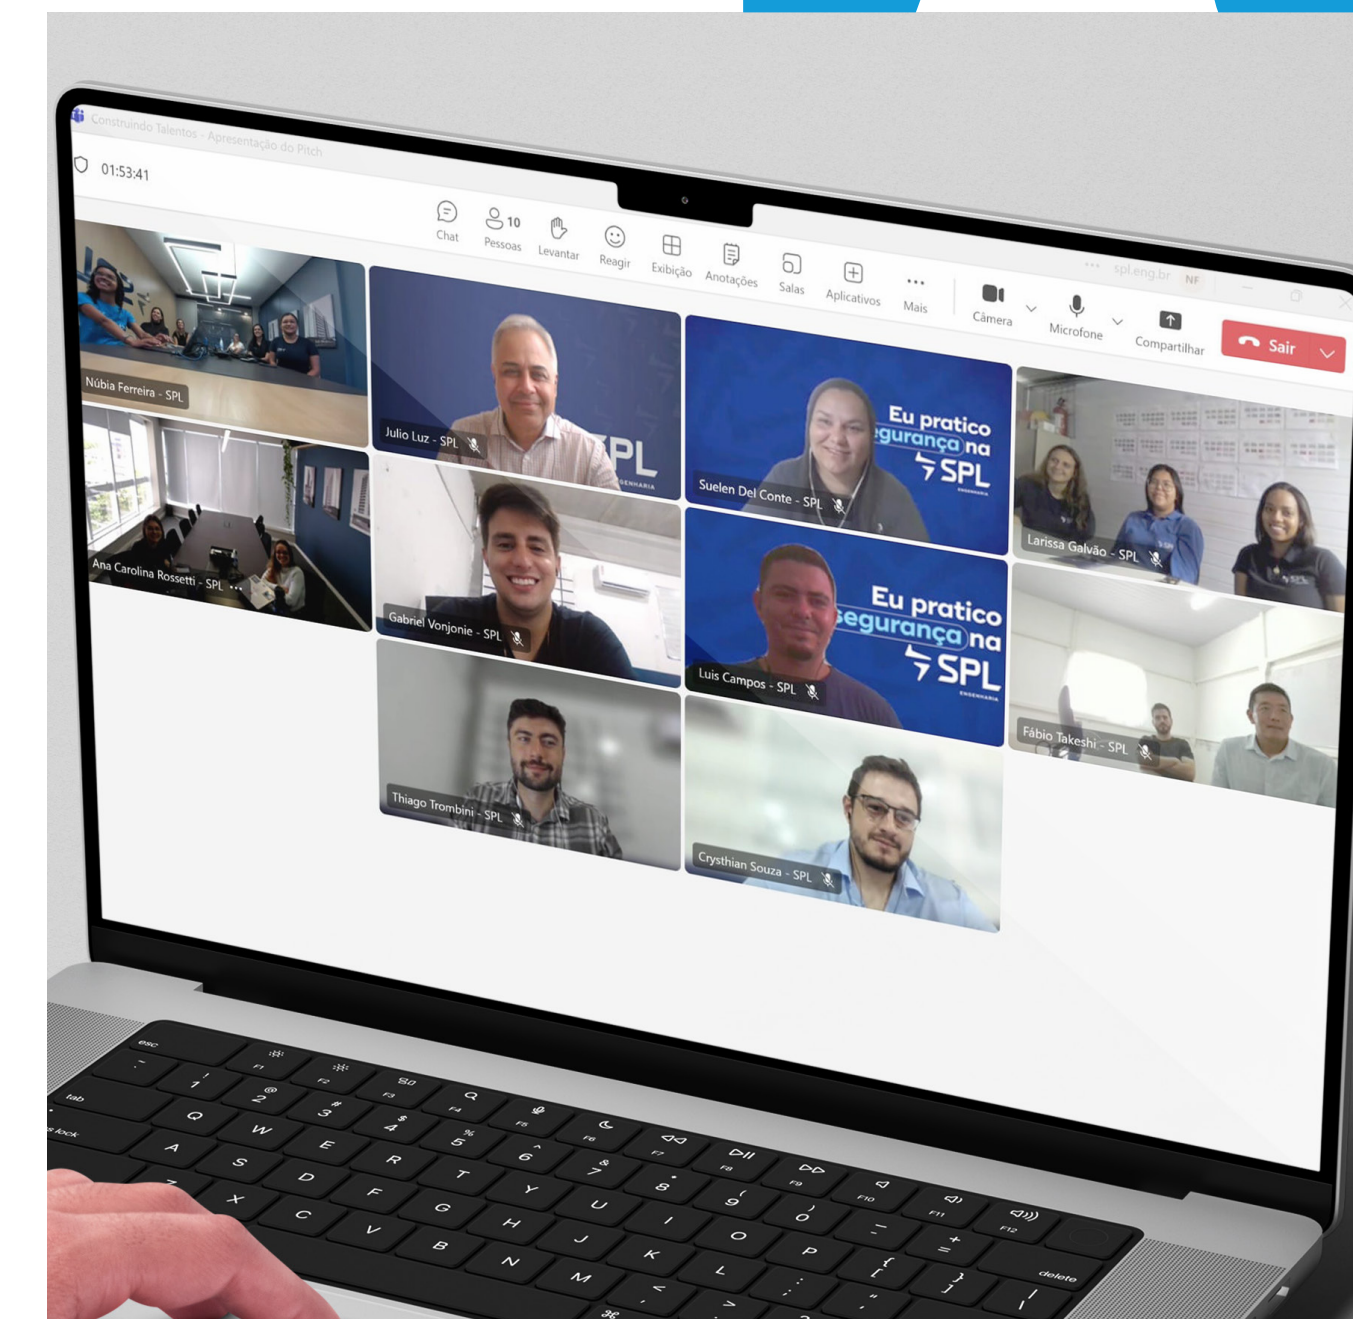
Construindo Talentos - Apresentação do Pitch

01:53:41

Chat
10
Pessoas
Levantar
Reagir
Exibição
Anotações
Salas
Aplicativos
Mais
Câmera
Microfone
Compartilhar
Sair

spl.eng.br

Núbia Ferreira - SPL
Julio Luz - SPL
Suelen Del Conte - SPL
Larissa Galvão - SPL
Ana Carolina Rossetti - SPL
Gabriel Vonjonie - SPL
Luis Campos - SPL
Fábio Takeshi - SPL
Thiago Trombini - SPL
Crysthian Souza - SPL

Eu pratico segurança na SPL
ENGENHARIA
Eu pratico segurança na SPL
ENGENHARIA

esc
tab
lock
Q W E R T Y U I O P
A S D F G H J K L
Z X C V B N M
delete